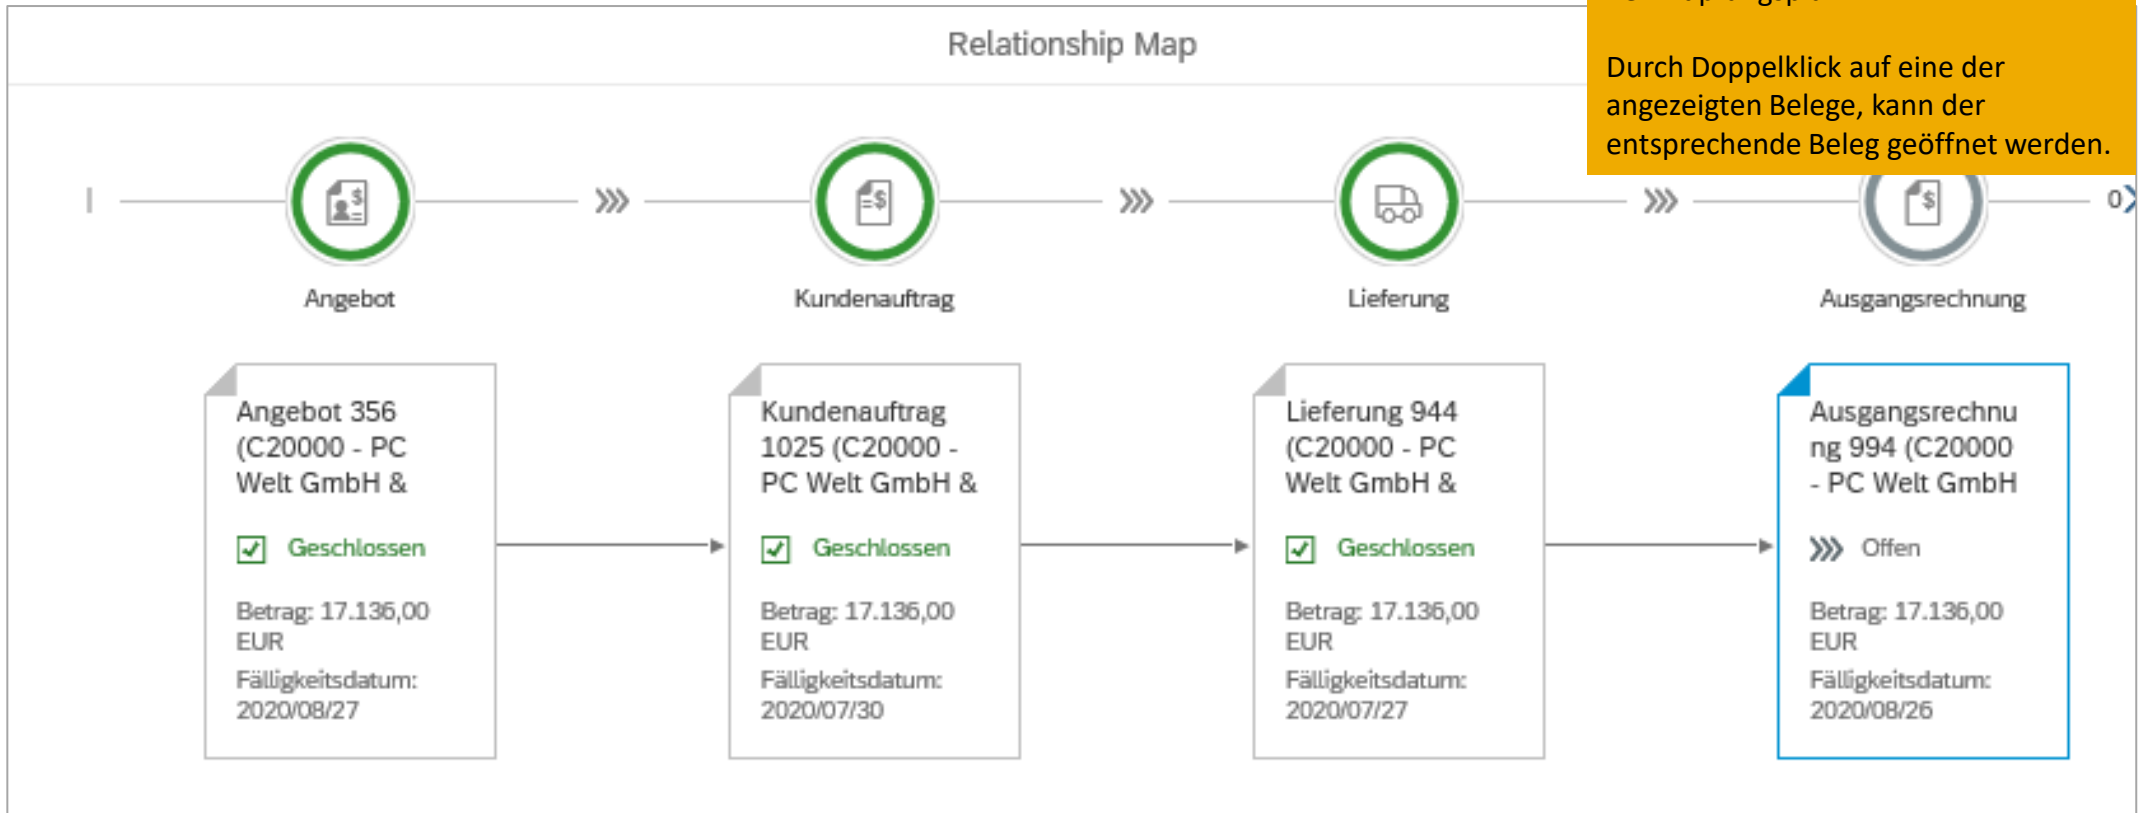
Relationship Map

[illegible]

Durch Doppelklick auf eine der angezeigten Belege, kann der entsprechende Beleg geöffnet werden.

Angebot

Kundenauftrag

Lieferung

Ausgangsrechnung

0

Angebot 356 (C20000 - PC Welt GmbH &

Geschlossen

Betrag: 17.136,00 EUR

Fälligkeitsdatum: 2020/08/27

Kundenauftrag 1025 (C20000 - PC Welt GmbH &

Geschlossen

Betrag: 17.136,00 EUR

Fälligkeitsdatum: 2020/07/30

Lieferung 944 (C20000 - PC Welt GmbH &

Geschlossen

Betrag: 17.136,00 EUR

Fälligkeitsdatum: 2020/07/27

Ausgangsrechnung 994 (C20000 - PC Welt GmbH

Offen

Betrag: 17.136,00 EUR

Fälligkeitsdatum: 2020/08/26